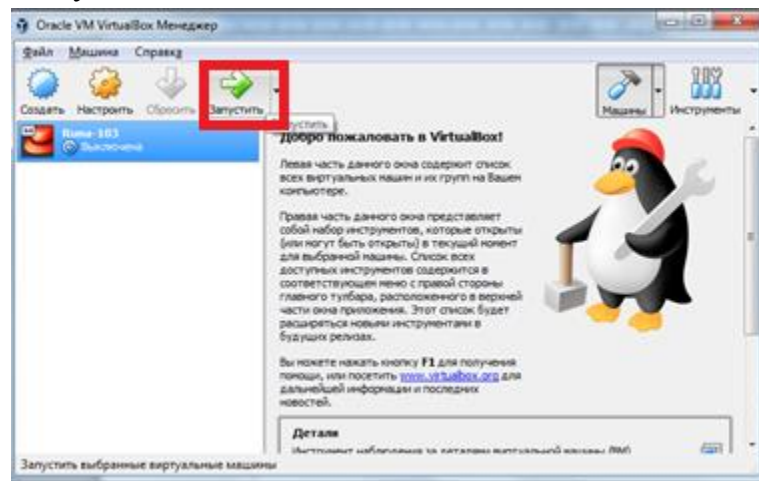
Oracle VM VirtualBox Менеджер

Файл Машина Справка

Создать Настроить Сбросить Запустить

Машины Инструменты

Запустить

Rima-103
Выключена

Добро пожаловать в VirtualBox!

Левая часть данного окна содержит список всех виртуальных машин и их групп на Вашем компьютере.

Правая часть данного окна представляет собой набор инструментов, которые открыты (или могут быть открыты) в текущий момент для выбранной машины. Список всех доступных инструментов содержится в соответствующем меню с правой стороны главного тулбара, расположенного в верхней части окна приложения. Этот список будет расширяться новыми инструментами в будущих релизах.

Вы можете нажать кнопку F1 для получения помощи, или посетить www.virtualbox.org для дальнейшей информации и последних новостей.

Детали

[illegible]

Запустить выбранные виртуальные машины